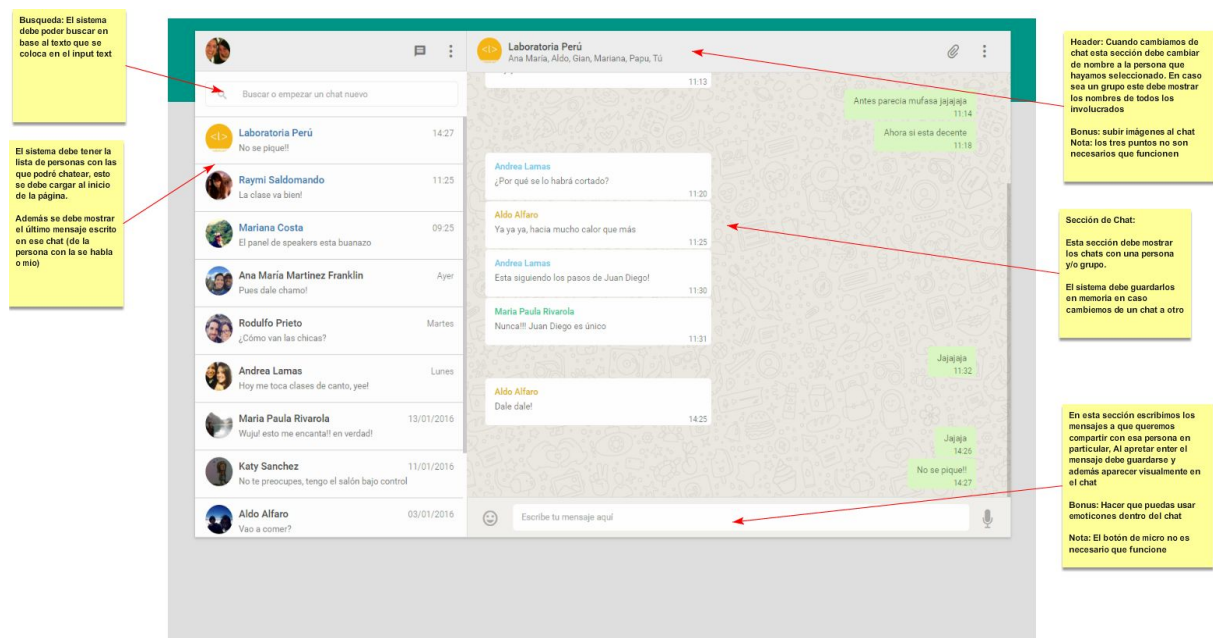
Busqueda: El sistema debe poder buscar en base al texto que se coloca en el input text

El sistema debe tener la lista de personas con las que podré chatear, esto se debe cargar al inicio de la página.

Además se debe mostrar el último mensaje escrito en ese chat (de la persona con la se habla o mío)

Buscar o empezar un chat nuevo

Laboratoria Perú 14:27
No se pique!!

Raymi Saldomando 11:25
La clase va bien!

Mariana Costa 09:25
El panel de speakers esta buenazo

Ana Maria Martinez Franklin Ayer
Pues dale chamo!

Rodulfo Prieto Martes
¿Cómo van las chicas?

Andrea Lamas Lunes
Hoy me toca clases de canto, yee!

Maria Paula Rivarola 13/01/2016
Wuju! esto me encanta!! en verdad!

Katy Sanchez 11/01/2016
No te preocupes, tengo el salón bajo control

Aldo Alfaro 03/01/2016
Vao a comer?

Laboratoria Perú
Ana María, Aldo, Gian, Mariana, Papu, Tú

11:13

Antes parecia mufasa jajajaja
11:14

Ahora si esta decente
11:18

Andrea Lamas
¿Por qué se lo habrá cortado?
11:20

Aldo Alfaro
Ya ya ya, hacia mucho calor que más
11:25

Andrea Lamas
Esta siguiendo los pasos de Juan Diego!
11:30

Maria Paula Rivarola
Nunca!!! Juan Diego es único
11:31

Jajajaja
11:32

Aldo Alfaro
Dale dale!
14:25

Jajaja
14:26

No se pique!!
14:27

Escribe tu mensaje aquí

Header: Cuando cambiamos de chat esta sección debe cambiar de nombre a la persona que hayamos seleccionado. En caso sea un grupo este debe mostrar los nombres de todos los involucrados

Bonus: subir imágenes al chat
Nota: los tres puntos no son necesarios que funcionen

Sección de Chat:

Esta sección debe mostrar los chats con una persona y/o grupo.

El sistema debe guardarlos en memoria en caso cambiemos de un chat a otro

En esta sección escribimos los mensajes a que queremos compartir con esa persona en particular, Al apretar enter el mensaje debe guardarse y además aparecer visualmente en el chat

Bonus: Hacer que puedas usar emoticones dentro del chat

Nota: El botón de micro no es necesario que funcione